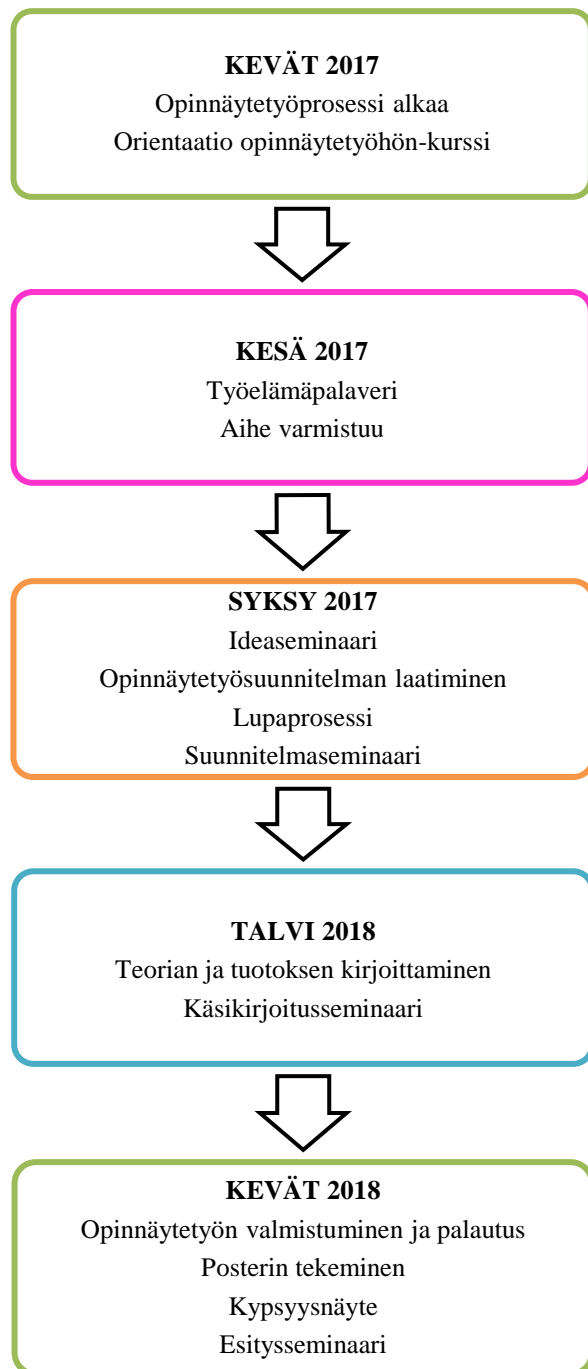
KEVÄT 2017
Opinnäytetyöprosessi alkaa
Orientaatio opinnäytetyöhön-kurssi

KESÄ 2017
Työelämäpalaveri
Aihe varmistuu

SYKSY 2017
Ideaseminaari
Opinnäytetyösuunnitelman laatiminen
Lupaprosessi
Suunnitelmaseminaari

TALVI 2018
Teorian ja tuotoksen kirjoittaminen
Käsikirjoitusseminaari

KEVÄT 2018
Opinnäytetyön valmistuminen ja palautus
Posterin tekeminen
Kypsyysnäyte
Esitysseminaari